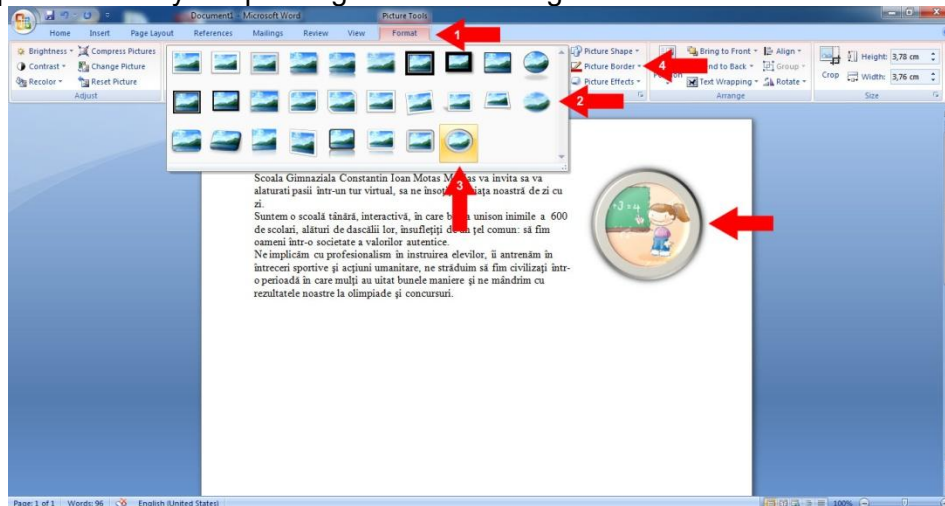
Document1 - Microsoft Word
Picture Tools
Home Insert Page Layout References Mailings Review View Format
1
Brightness Compress Pictures
Contrast Change Picture
Recolor Reset Picture
Adjust
Picture Shape
Picture Border
Picture Effects
4
2
Bring to Front
Send to Back
Text Wrapping
Align
Group
Rotate
Arrange
Crop
Height: 3,78 cm
Width: 3,76 cm
Size
3

Scoala Gimnaziala Constantin Ioan Motas Mxxxs va invita sa va alaturati pasii într-un tur virtual, sa ne însoti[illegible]iața noastră de zi cu zi.
Suntem o scoală tânără, interactivă, în care b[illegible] unison inimile a 600 de scolari, alături de dascălii lor, însufleţiţi de un ţel comun: să fim oameni într-o societate a valorilor autentice.
Ne implicăm cu profesionalism în instruirea elevilor, îi antrenăm în întreceri sportive şi acţiuni umanitare, ne străduim să fim civilizaţi într-o perioadă în care mulţi au uitat bunele maniere şi ne mândrim cu rezultatele noastre la olimpiade şi concursuri.

Page: 1 of 1 Words: 96 English (United States) 100%